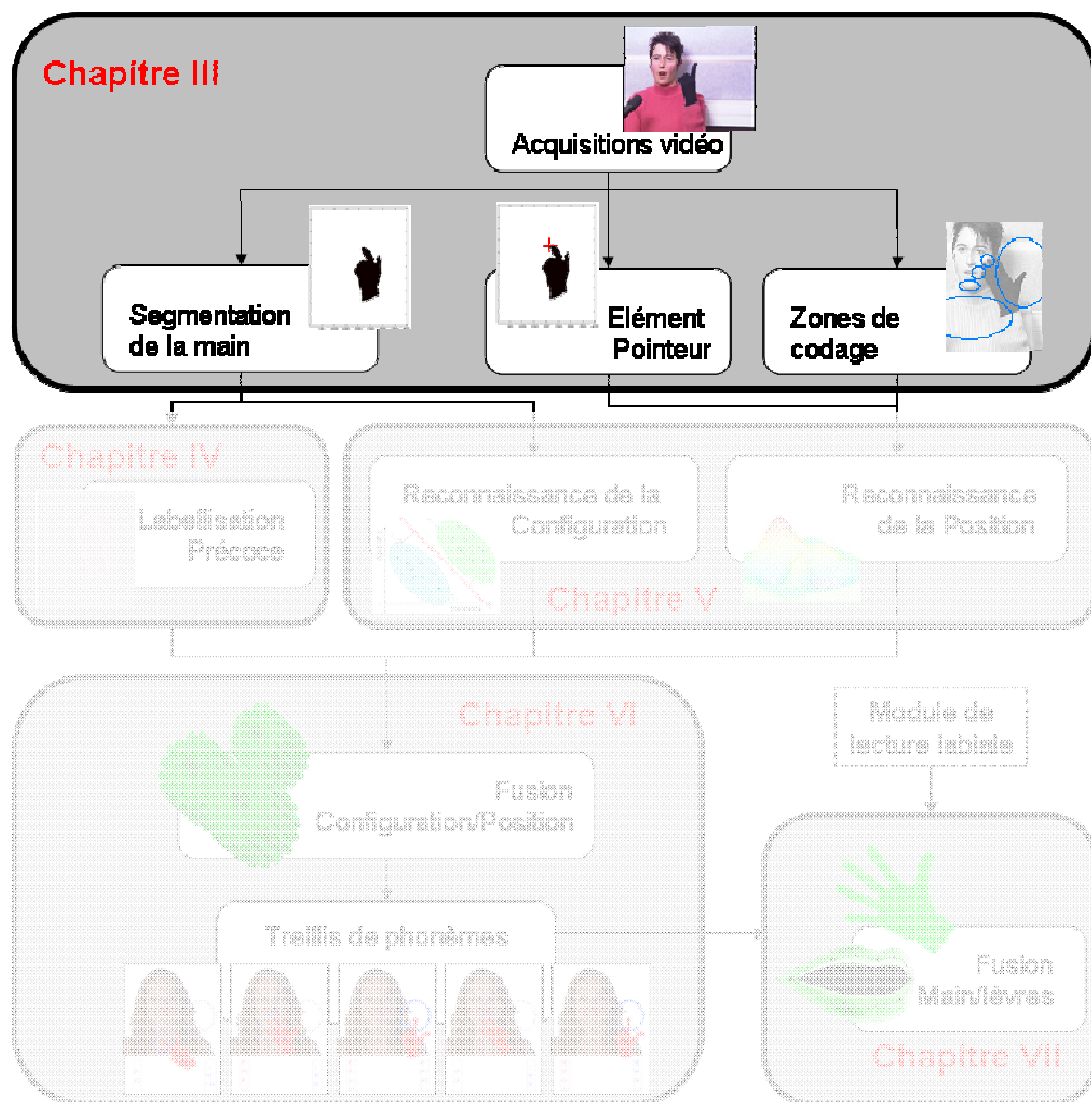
Chapitre III

Acquisitions vidéo

Segmentation de la main

Elément Pointeur

Zones de codage

Chapitre IV

Labellisation Précoce

Reconnaissance de la Configuration

Reconnaissance de la Position

Chapitre V

Chapitre VI

Module de lecture labiale

Fusion Configuration/Position

Treillis de phonèmes

Fusion Main/lèvres

Chapitre VII